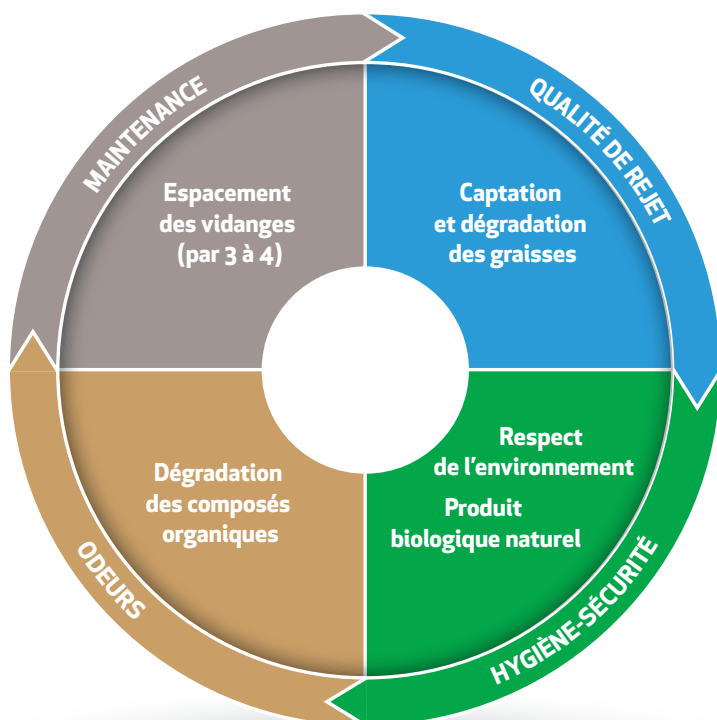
MAINTENANCE

Espacement des vidanges (par 3 à 4)

QUALITÉ DE REJET

Captation et dégradation des graisses

Respect de l'environnement

Produit biologique naturel

HYGIÈNE-SÉCURITÉ

Dégradation des composés organiques

ODEURS